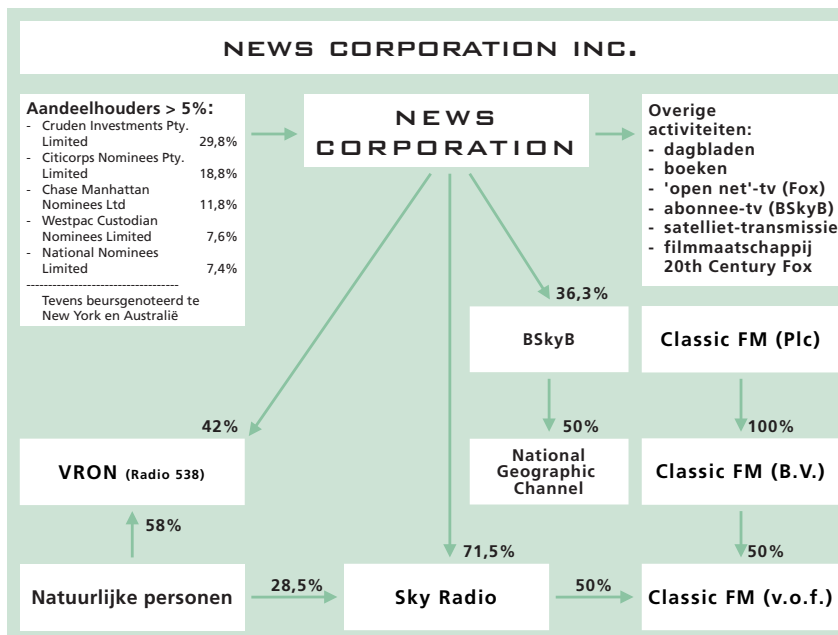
NEWS CORPORATION INC.

Aandeelhouders > 5%:
- Cruden Investments Pty. Limited 29,8%
- Citicorps Nominees Pty. Limited 18,8%
- Chase Manhattan Nominees Ltd 11,8%
- Westpac Custodian Nominees Limited 7,6%
- National Nominees Limited 7,4%
------------------------------------
Tevens beursgenoteerd te New York en Australië

NEWS CORPORATION

Overige activiteiten:
- dagbladen
- boeken
- 'open net'-tv (Fox)
- abonnee-tv (BSkyB)
- satelliet-transmissie
- filmmaatschappij 20th Century Fox

36,3%

BSkyB

Classic FM (Plc)

42%

50%

100%

VRON (Radio 538)

National Geographic Channel

Classic FM (B.V.)

58%

71,5%

50%

Natuurlijke personen

28,5%

Sky Radio

50%

Classic FM (v.o.f.)